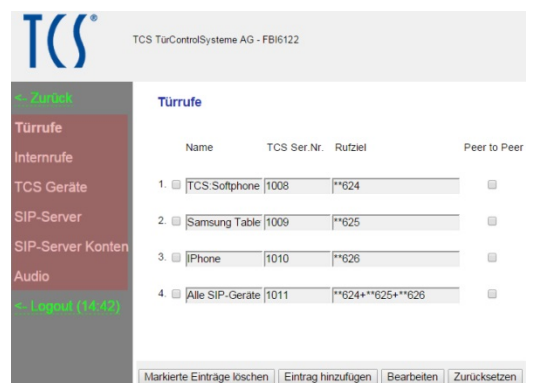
TCS®

TCS TürControlSysteme AG - FBI6122

<- Zurück
Türrufe
Internrufe
TCS Geräte
SIP-Server
SIP-Server Konten
Audio
<- Logout (14:42)

Türrufe

| | Name | TCS Ser.Nr. | Rufziel | Peer to Peer |
|---|---|---|---|---|
| 1. | TCS:Softphone | 1008 | **624 | |
| 2. | Samsung Table | 1009 | **625 | |
| 3. | IPhone | 1010 | **626 | |
| 4. | Alle SIP-Geräte | 1011 | **624+**625+**626 | |

Markierte Einträge löschen | Eintrag hinzufügen | Bearbeiten | Zurücksetzen